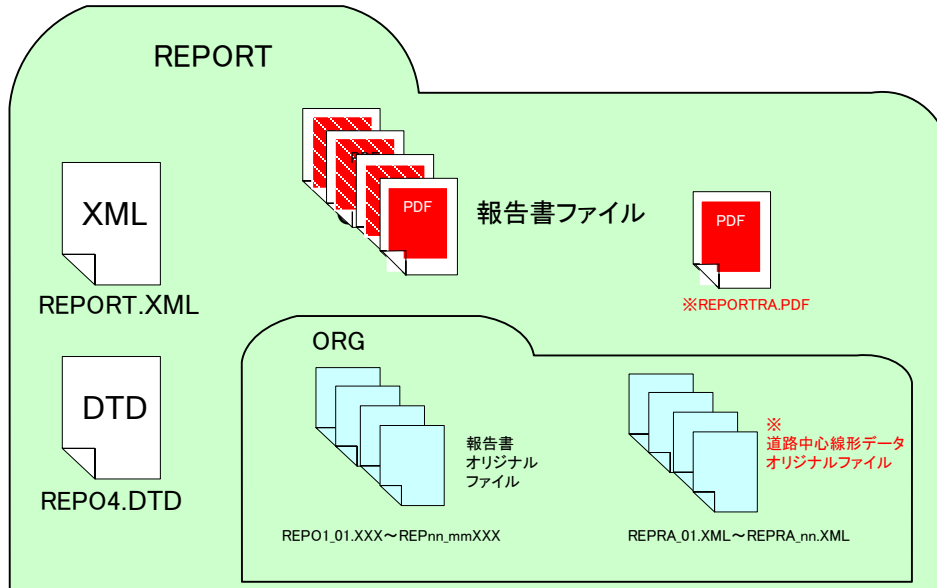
REPORT

XML

REPORT.XML

PDF

報告書ファイル

PDF

※REPORTRA.PDF

DTD

REPO4.DTD

ORG

報告書
オリジナル
ファイル

REPO1_01.XXX～REPnn_mmXXX

※
道路中心線形データ
オリジナルファイル

REPRA_01.XML～REPRA_nn.XML